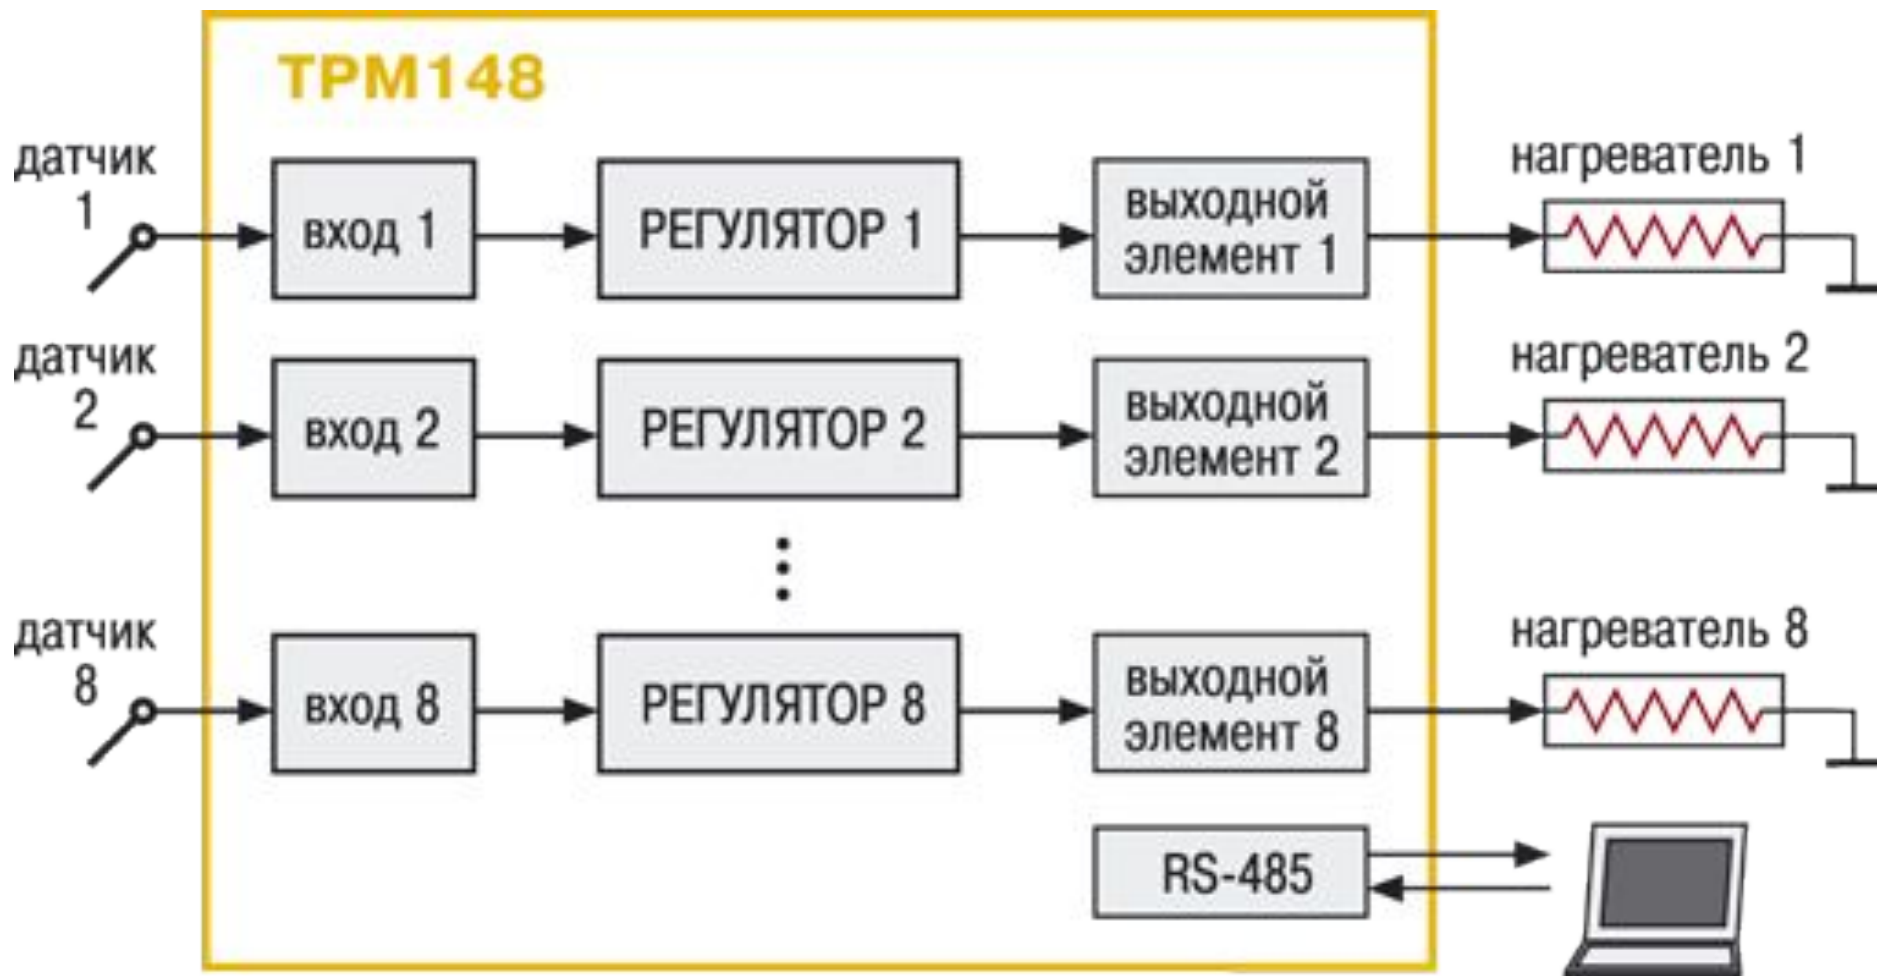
ТРМ148

датчик 1

вход 1

РЕГУЛЯТОР 1

выходной элемент 1

нагреватель 1

датчик 2

вход 2

РЕГУЛЯТОР 2

выходной элемент 2

нагреватель 2

⋮

датчик 8

вход 8

РЕГУЛЯТОР 8

выходной элемент 8

нагреватель 8

RS-485